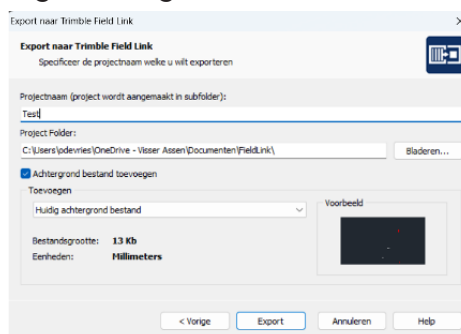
Export naar Trimble Field Link

Export naar Trimble Field Link
Specificeer de projectnaam welke u wilt exporteren

Projectnaam (project wordt aangemaakt in subfolder):
Test
Project Folder:
C:\Users\pdevries\OneDrive - Visser Assen\Documenten\FieldLink\
Bladeren...
Achtergrond bestand toevoegen
Toevoegen
Huidig achtergrond bestand
Voorbeeld
Bestandsgrootte: 13 Kb
Eenheden: Millimeters

< Vorige
Export
Annuleren
Help